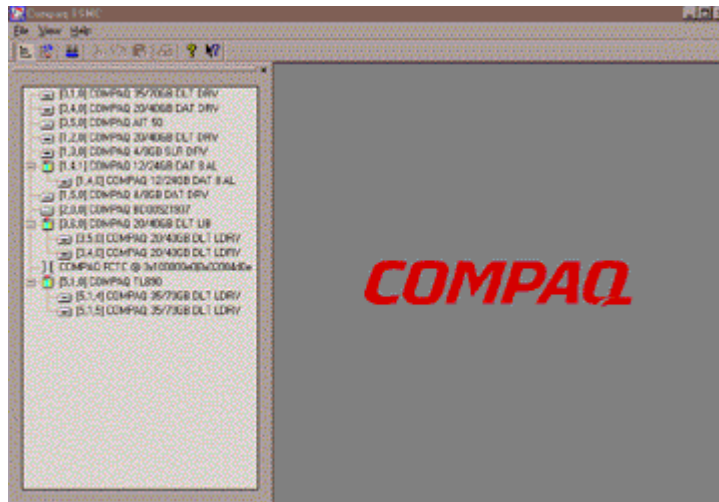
Compaq TSMC

File View Help

[1,1,0] COMPAQ 35/70GB DLT DRV
[2,4,0] COMPAQ 20/40GB DAT DRV
[3,5,0] COMPAQ AIT 50
[1,2,0] COMPAQ 20/40GB DLT DRV
[1,3,0] COMPAQ 4/8GB SLR DRV
[1,4,1] COMPAQ 12/24GB DAT 8 AL
[1,4,0] COMPAQ 12/24GB DAT 8 AL
[1,5,0] COMPAQ 4/8GB DAT DRV
[2,0,0] COMPAQ 8CO0521937
[3,0,0] COMPAQ 20/40GB DLT LIB
[3,5,0] COMPAQ 20/40GB DLT LDRV
[3,4,0] COMPAQ 20/40GB DLT LDRV
COMPAQ FCTC @ 0x100000e0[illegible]
[5,1,0] COMPAQ TL890
[5,1,4] COMPAQ 35/70GB DLT LDRV
[5,1,5] COMPAQ 35/70GB DLT LDRV

COMPAQ